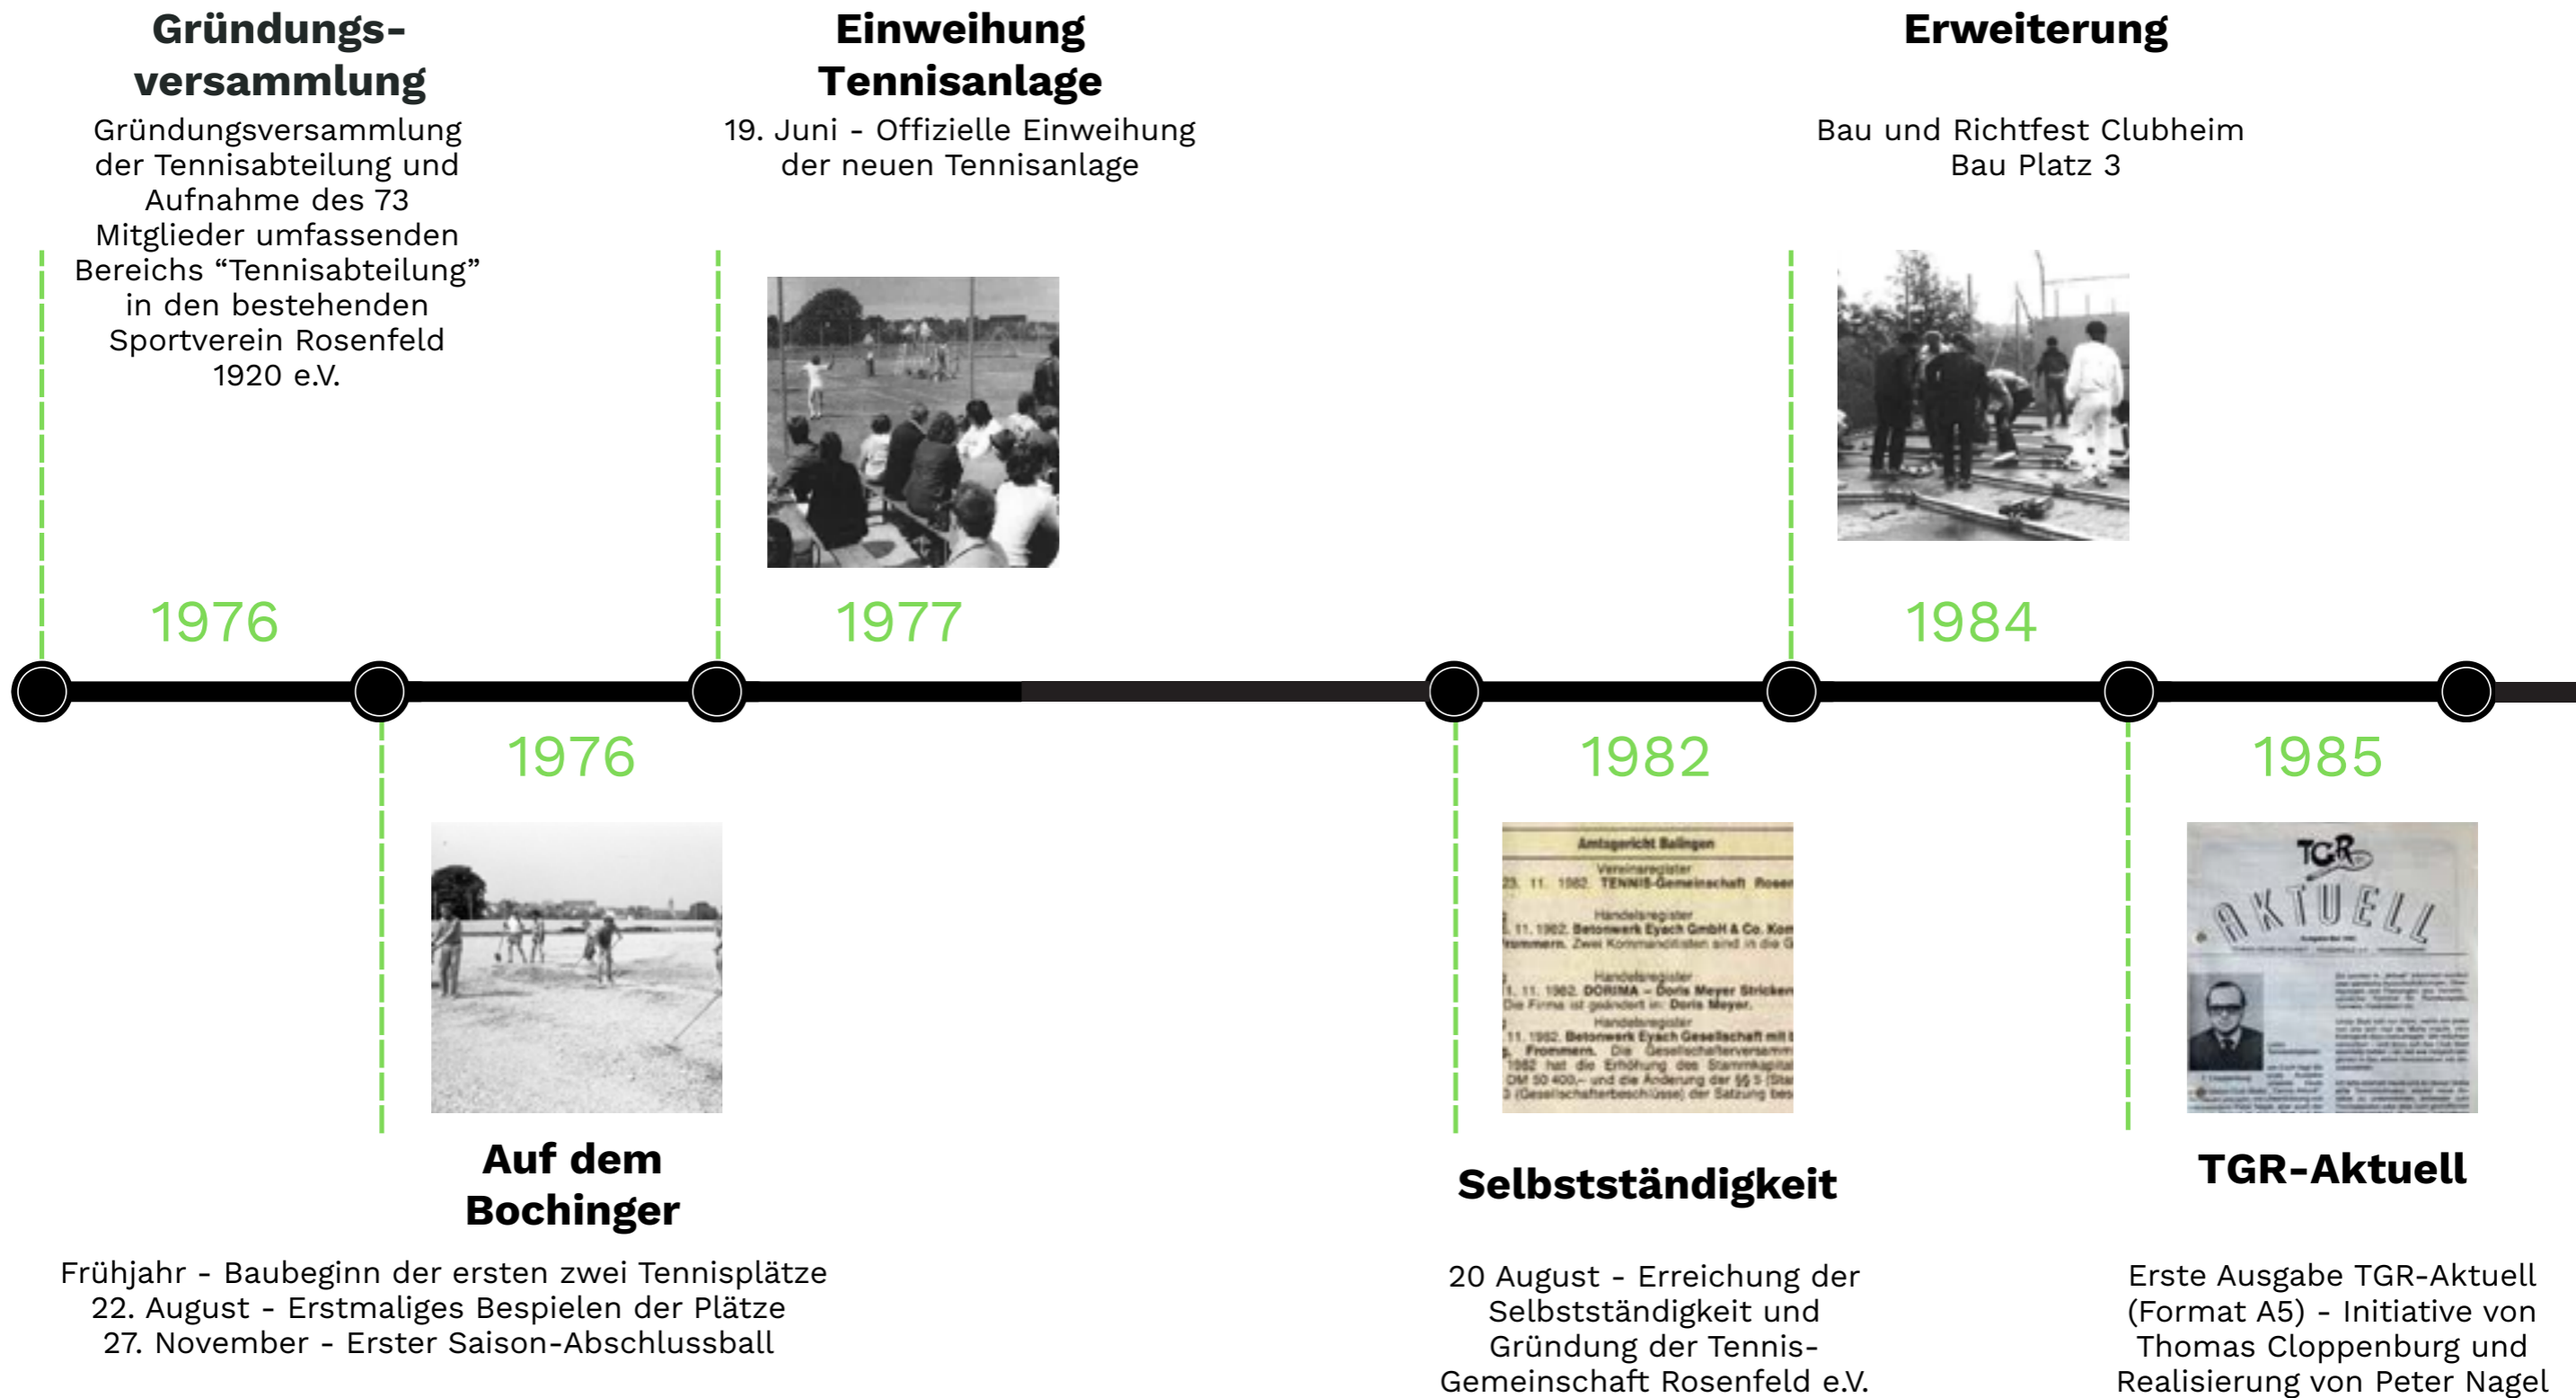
Gründungsversammlung

Gründungsversammlung der Tennisabteilung und Aufnahme des 73 Mitglieder umfassenden Bereichs “Tennisabteilung” in den bestehenden Sportverein Rosenfeld 1920 e.V.

1976

Einweihung Tennisanlage

19. Juni - Offizielle Einweihung der neuen Tennisanlage

1977

Erweiterung

Bau und Richtfest Clubheim Bau Platz 3

1984

1976

Auf dem Bochinger

Frühjahr - Baubeginn der ersten zwei Tennisplätze
22. August - Erstmaliges Bespielen der Plätze
27. November - Erster Saison-Abschlussball

1982

Amtsgericht Balingen

Selbstständigkeit

20 August - Erreichung der Selbstständigkeit und Gründung der Tennis-Gemeinschaft Rosenfeld e.V.

1985

TGR AKTUELL

TGR-Aktuell

Erste Ausgabe TGR-Aktuell (Format A5) - Initiative von Thomas Cloppenburg und Realisierung von Peter Nagel